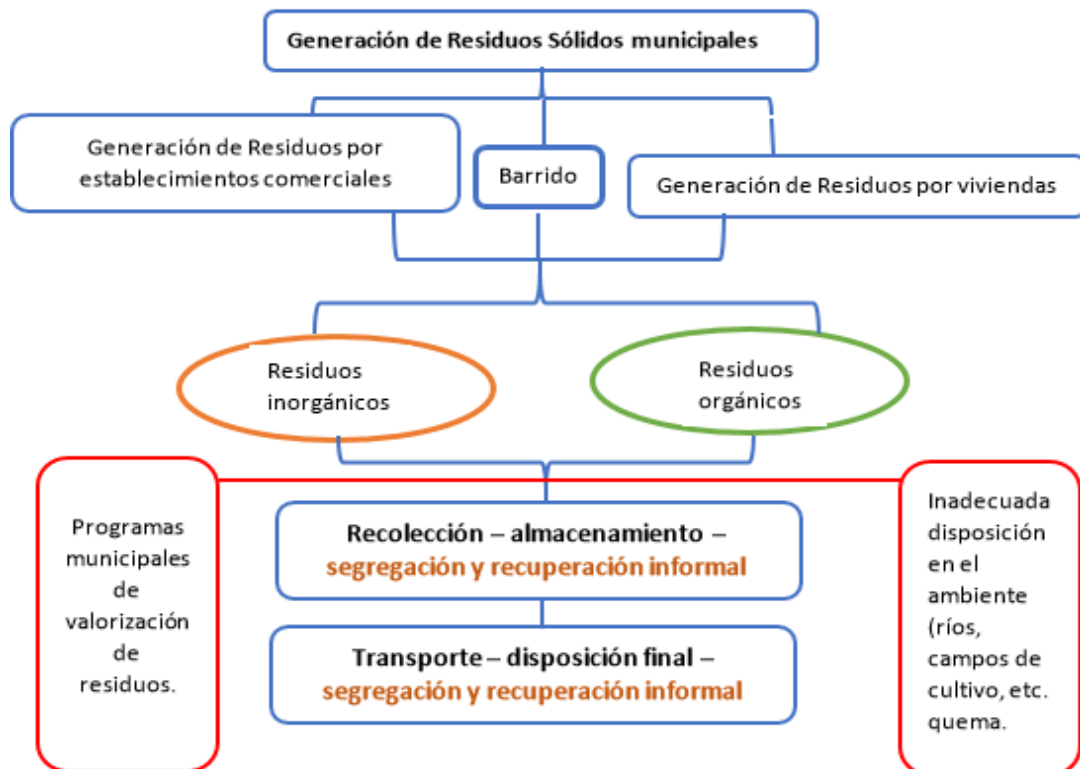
Generación de Residuos Sólidos municipales

Generación de Residuos por establecimientos comerciales

Barrido

Generación de Residuos por viviendas

Residuos inorgánicos

Residuos orgánicos

Programas municipales de valorización de residuos.

Recolección – almacenamiento – segregación y recuperación informal

Transporte – disposición final – segregación y recuperación informal

Inadecuada disposición en el ambiente (ríos, campos de cultivo, etc. quema.